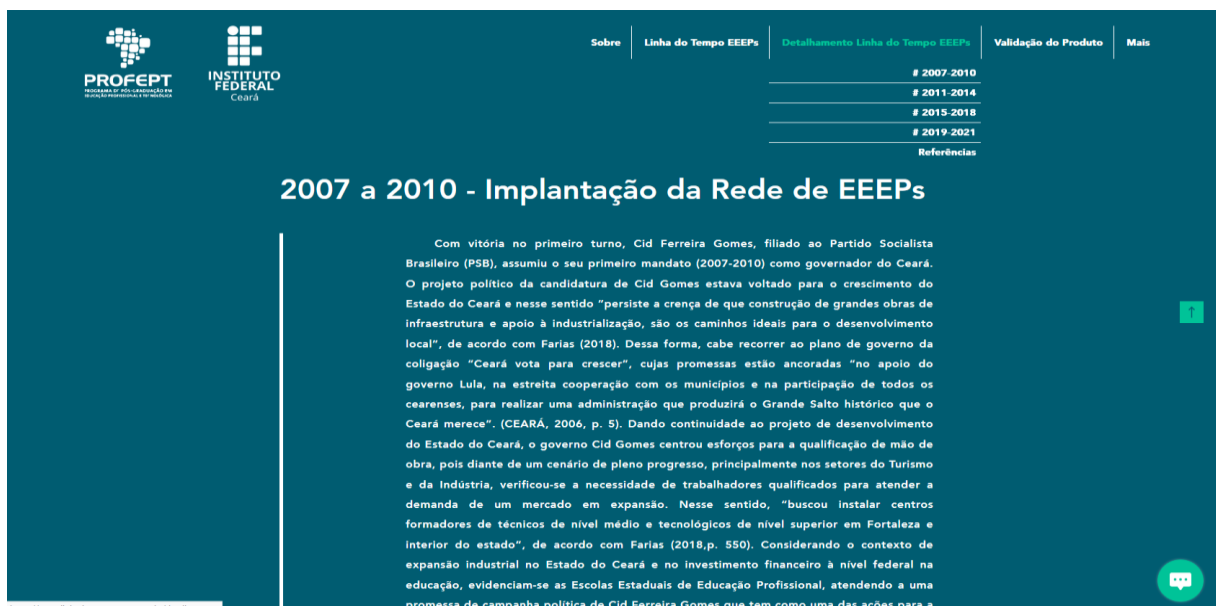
PROFEPT
PROGRAMA DE PÓS-GRADUAÇÃO EM EDUCAÇÃO PROFISSIONAL E TECNOLÓGICA

INSTITUTO FEDERAL
Ceará

Sobre | Linha do Tempo EEEPs | Detalhamento Linha do Tempo EEEPs | Validação do Produto | Mais

# 2007-2010
# 2011-2014
# 2015-2018
# 2019-2021
Referências

2007 a 2010 - Implantação da Rede de EEEPs

Com vitória no primeiro turno, Cid Ferreira Gomes, filiado ao Partido Socialista Brasileiro (PSB), assumiu o seu primeiro mandato (2007-2010) como governador do Ceará. O projeto político da candidatura de Cid Gomes estava voltado para o crescimento do Estado do Ceará e nesse sentido "persiste a crença de que construção de grandes obras de infraestrutura e apoio à industrialização, são os caminhos ideais para o desenvolvimento local", de acordo com Farias (2018). Dessa forma, cabe recorrer ao plano de governo da coligação "Ceará vota para crescer", cujas promessas estão ancoradas "no apoio do governo Lula, na estreita cooperação com os municípios e na participação de todos os cearenses, para realizar uma administração que produzirá o Grande Salto histórico que o Ceará merece". (CEARÁ, 2006, p. 5). Dando continuidade ao projeto de desenvolvimento do Estado do Ceará, o governo Cid Gomes centrou esforços para a qualificação de mão de obra, pois diante de um cenário de pleno progresso, principalmente nos setores do Turismo e da Indústria, verificou-se a necessidade de trabalhadores qualificados para atender a demanda de um mercado em expansão. Nesse sentido, "buscou instalar centros formadores de técnicos de nível médio e tecnológicos de nível superior em Fortaleza e interior do estado", de acordo com Farias (2018,p. 550). Considerando o contexto de expansão industrial no Estado do Ceará e no investimento financeiro à nível federal na educação, evidenciam-se as Escolas Estaduais de Educação Profissional, atendendo a uma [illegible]